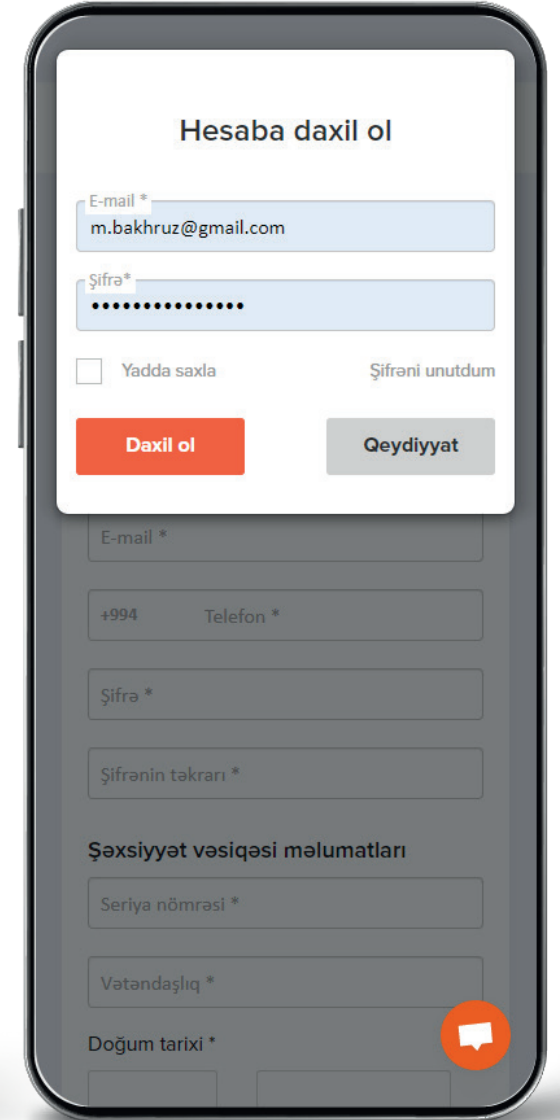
Hesaba daxil ol

E-mail *
m.bakhruz@gmail.com

Şifrə*
•••••••••••••••

Yadda saxla

Şifrəni unutdum

Daxil ol

Qeydiyyat

E-mail *

+994 Telefon *

Şifrə *

Şifrənin təkrarı *

Şəxsiyyət vəsiqəsi məlumatları

Seriya nömrəsi *

Vətəndaşlıq *

Doğum tarixi *